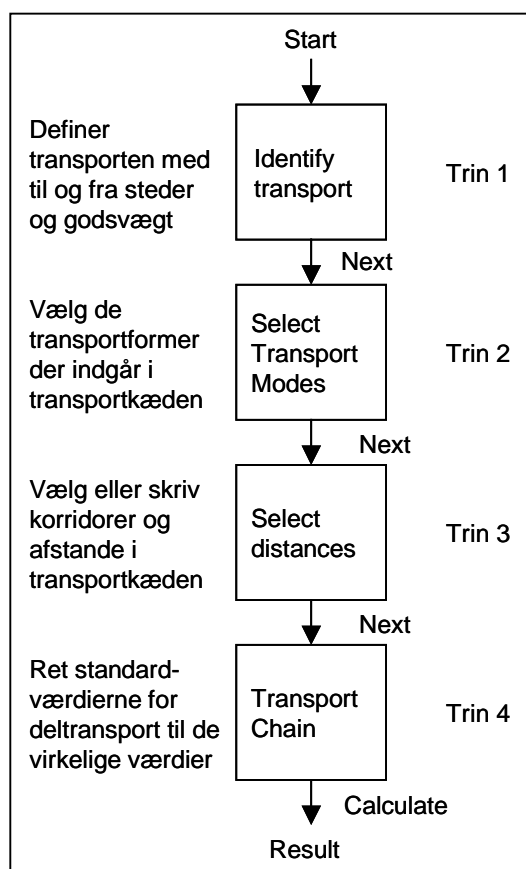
Start

Definer transporten med til og fra steder og godsvægt

Identify transport

Trin 1

Next

Vælg de transportformer der indgår i transportkæden

Select Transport Modes

Trin 2

Next

Vælg eller skriv korridorer og afstande i transportkæden

Select distances

Trin 3

Next

Ret standard-værdierne for deltransport til de virkelige værdier

Transport Chain

Trin 4

Calculate

Result